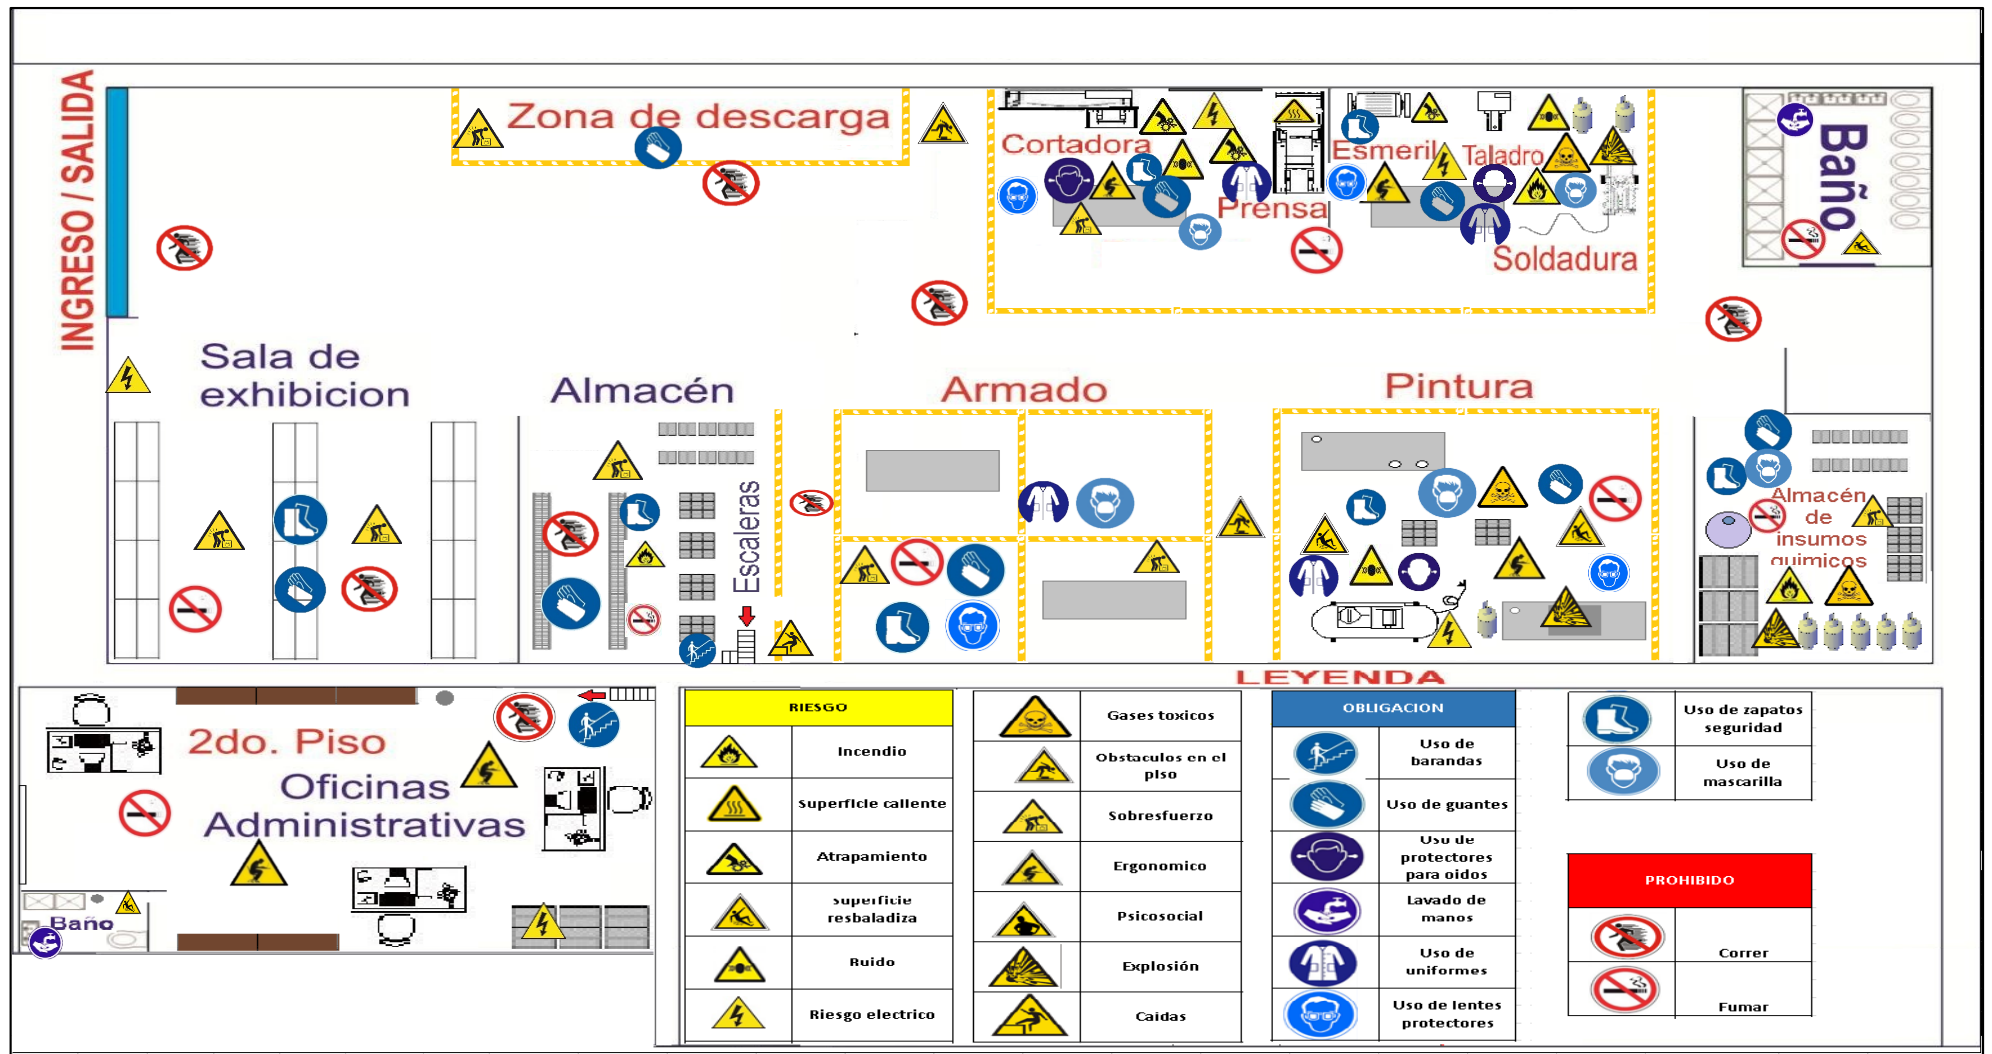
INGRESO / SALIDA

Zona de descarga

Cortadora

Prensa

Esmeril

Taladro

Soldadura

Baño

Sala de exhibicion

Almacén

Escaleras

Armado

Pintura

Almacén de insumos quimicos

2do. Piso

Oficinas Administrativas

Baño

LEYENDA

| RIESGO | |
|---|---|
| | Incendio |
| | Superficie caliente |
| | Atrapamiento |
| | Superficie resbaladiza |
| | Ruido |
| | Riesgo electrico |

| | |
|---|---|
| | Gases toxicos |
| | Obstaculos en el piso |
| | Sobresfuerzo |
| | Ergonomico |
| | Psicosocial |
| | Explosión |
| | Caidas |

| OBLIGACION | |
|---|---|
| | Uso de barandas |
| | Uso de guantes |
| | Uso de protectores para oidos |
| | Lavado de manos |
| | Uso de uniformes |
| | Uso de lentes protectores |

| | |
|---|---|
| | Uso de zapatos seguridad |
| | Uso de mascarilla |

| PROHIBIDO | |
|---|---|
| | Correr |
| | Fumar |